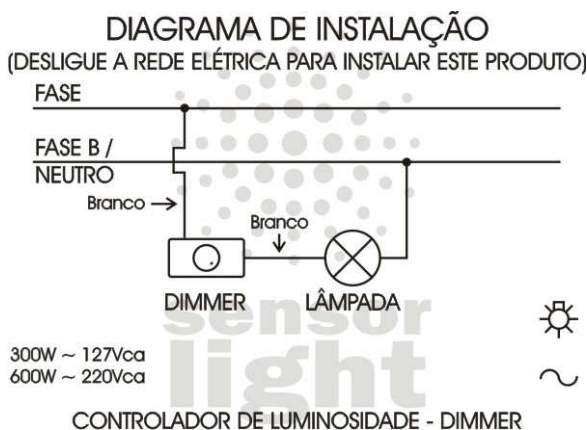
DIAGRAMA DE INSTALAÇÃO
(DESLIGUE A REDE ELÉTRICA PARA INSTALAR ESTE PRODUTO)

FASE

FASE B /
NEUTRO

Branco →

Branco
↓

DIMMER

LÂMPADA

sensor
light

300W ~ 127Vca
600W ~ 220Vca

CONTROLADOR DE LUMINOSIDADE - DIMMER